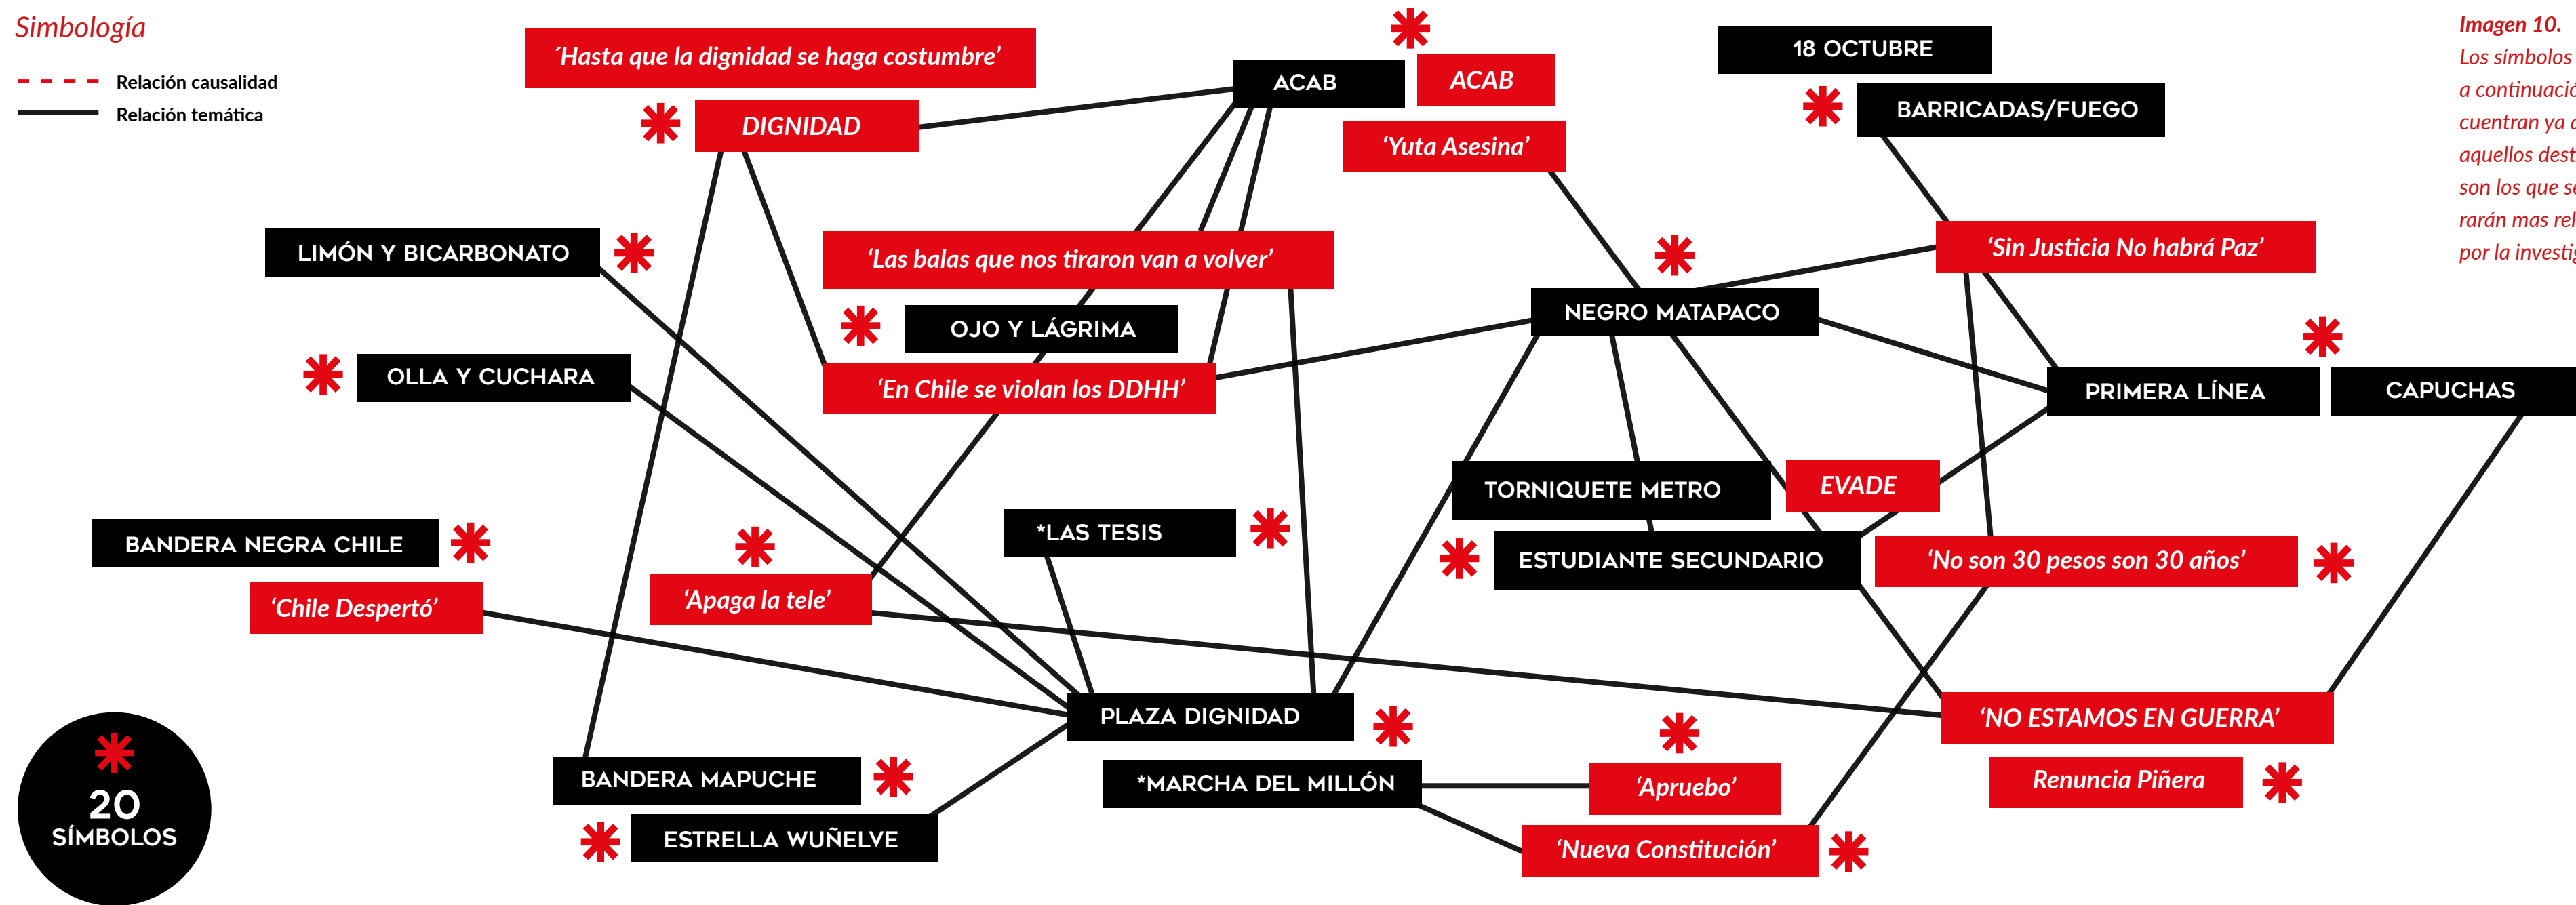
Simbología

Relación causalidad
Relación temática

'Hasta que la dignidad se haga costumbre'

DIGNIDAD

ACAB

ACAB

'Yuta Asesina'

18 OCTUBRE

BARRICADAS/FUEGO

LIMÓN Y BICARBONATO

'Las balas que nos tiraron van a volver'

OJO Y LÁGRIMA

OLLA Y CUCHARA

'En Chile se violan los DDHH'

NEGRO MATAPACO

'Sin Justicia No habrá Paz'

PRIMERA LÍNEA

CAPUCHAS

TORNIQUETE METRO

EVADE

*LAS TESIS

ESTUDIANTE SECUNDARIO

'No son 30 pesos son 30 años'

BANDERA NEGRA CHILE

'Chile Despertó'

'Apaga la tele'

PLAZA DIGNIDAD

'NO ESTAMOS EN GUERRA'

Renuncia Piñera

BANDERA MAPUCHE

*MARCHA DEL MILLÓN

'Apruebo'

ESTRELLA WUÑELVE

'Nueva Constitución'

20 SÍMBOLOS

Imagen 10.
Los símbolos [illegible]
a continuació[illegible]
cuentran ya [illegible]
aquellos dest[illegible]
son los que s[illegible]
rarán mas rel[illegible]
por la investi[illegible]